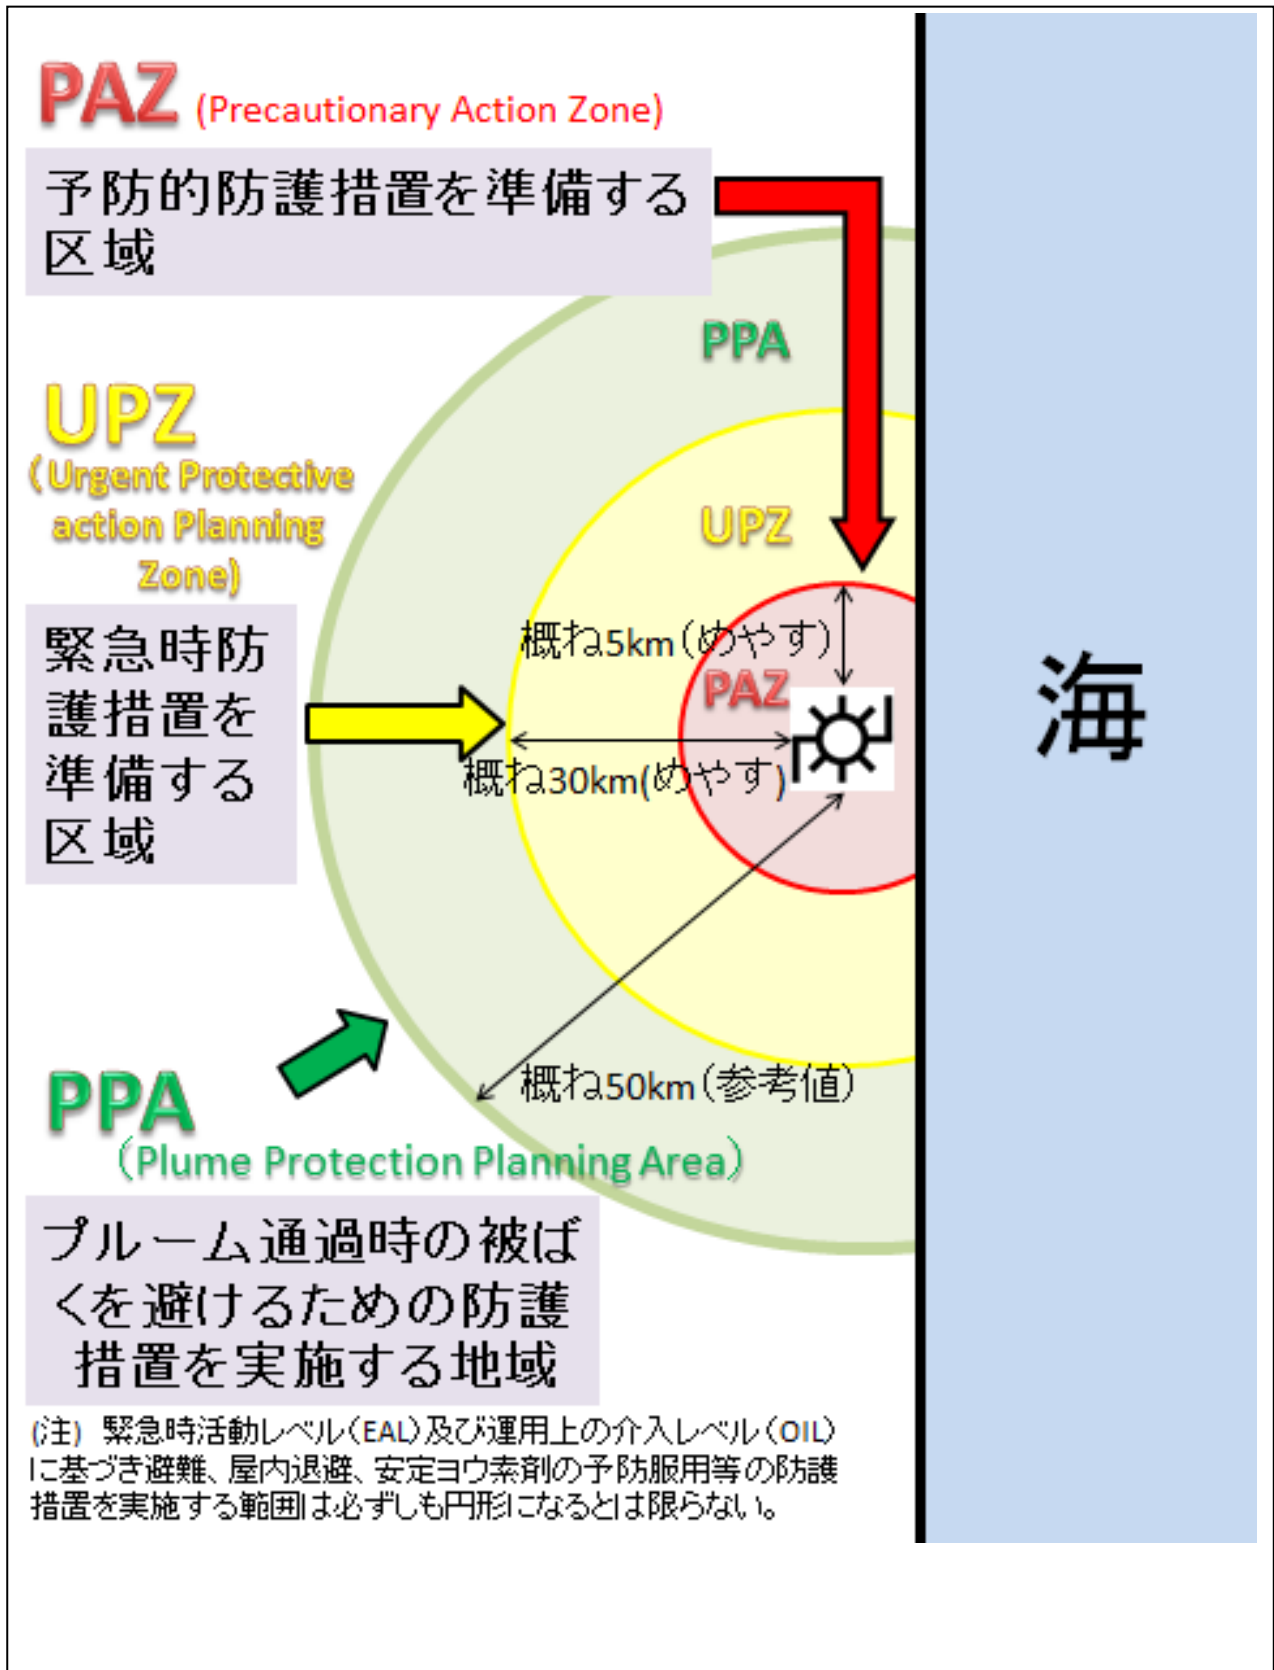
PAZ (Precautionary Action Zone)

予防的防護措置を準備する区域

PPA

UPZ (Urgent Protective action Planning Zone)

緊急時防護措置を準備する区域

UPZ

概ね5km(めやす)

PAZ

概ね30km(めやす)

海

概ね50km(参考値)

PPA (Plume Protection Planning Area)

プルーム通過時の被ばくを避けるための防護措置を実施する地域

(注) 緊急時活動レベル(EAL)及び運用上の介入レベル(OIL)に基づき避難、屋内退避、安定ヨウ素剤の予防服用等の防護措置を実施する範囲は必ずしも円形になるとは限らない。